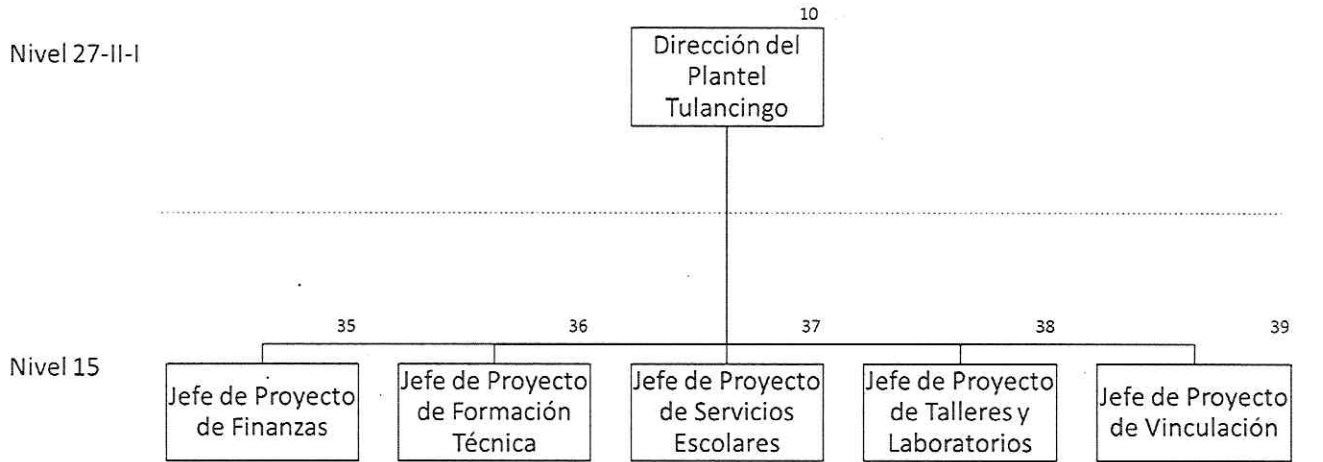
Nivel 27-II-I

10
Dirección del Plantel Tulancingo

Nivel 15

35
Jefe de Proyecto de Finanzas

36
Jefe de Proyecto de Formación Técnica

37
Jefe de Proyecto de Servicios Escolares

38
Jefe de Proyecto de Talleres y Laboratorios

39
Jefe de Proyecto de Vinculación